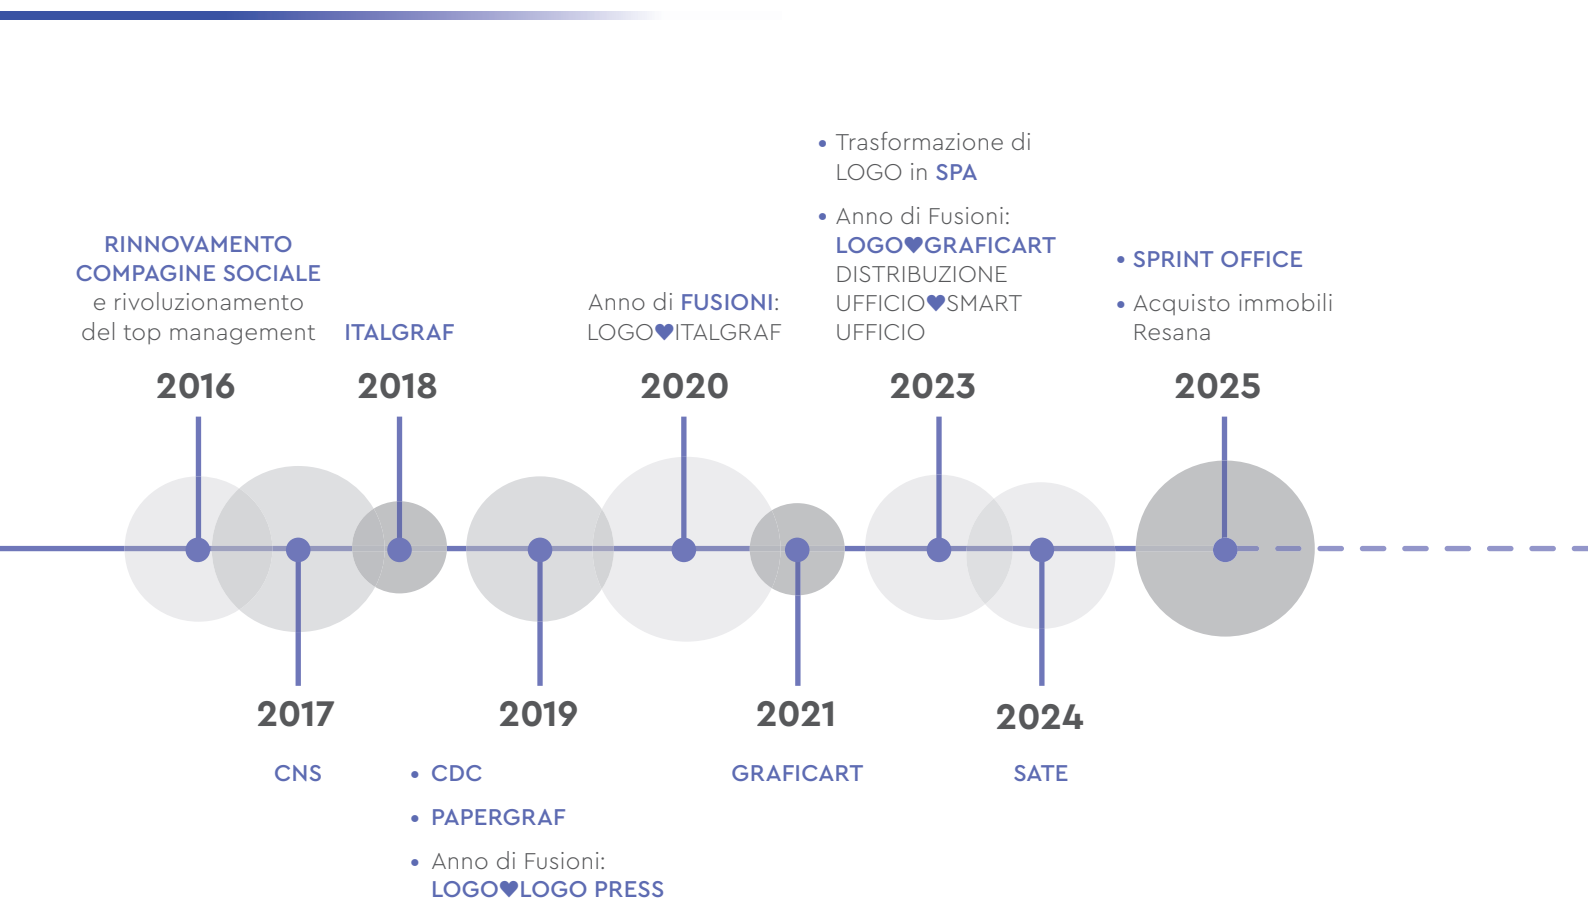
• Trasformazione di LOGO in SPA

• Anno di Fusioni: LOGO♥GRAFICART DISTRIBUZIONE UFFICIO♥SMART UFFICIO

RINNOVAMENTO COMPAGINE SOCIALE e rivoluzionamento del top management

ITALGRAF

Anno di FUSIONI: LOGO♥ITALGRAF

• SPRINT OFFICE

• Acquisto immobili Resana

2016

2018

2020

2023

2025

2017

2019

2021

2024

CNS

• CDC

• PAPERGRAF

• Anno di Fusioni: LOGO♥LOGO PRESS

GRAFICART

SATE